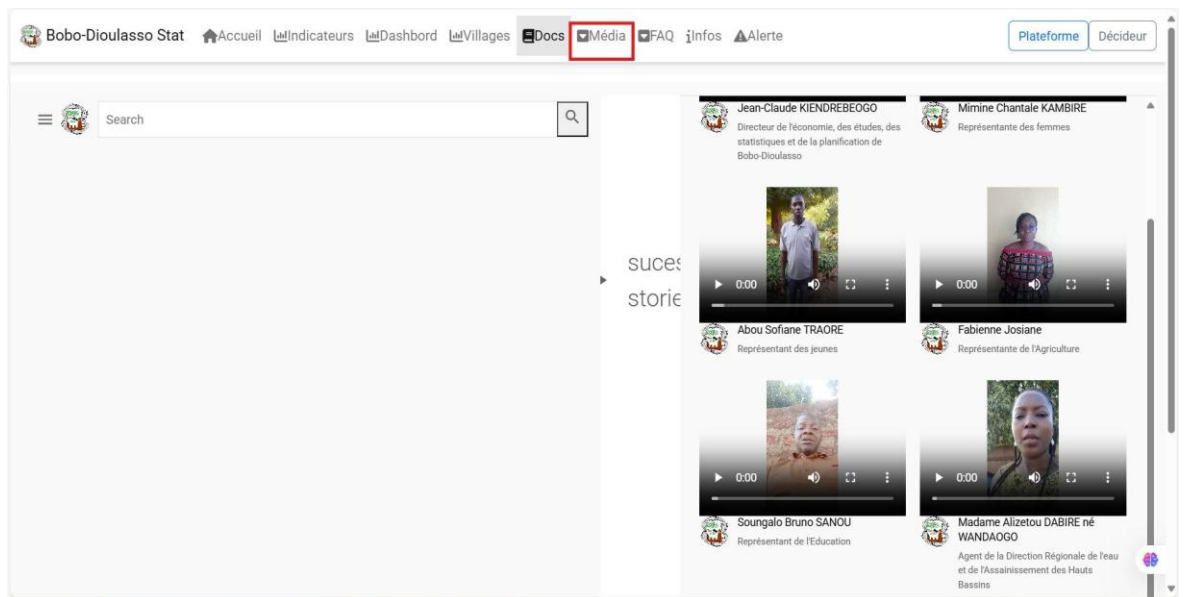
Bobo-Dioulasso Stat Accueil Indicateurs Dashbord Villages Docs Média FAQ Infos Alerte Plateforme Décideur

Search

suces
storie

Jean-Claude KIENDREBEOGO
Directeur de l'économie, des études, des statistiques et de la planification de Bobo-Dioulasso

Mimine Chantale KAMBIRE
Représentante des femmes

0:00

0:00

Abou Sofiane TRAORE
Représentant des jeunes

Fabienne Josiane
Représentante de l'Agriculture

0:00

0:00

Soungalo Bruno SANOU
Représentant de l'Education

Madame Alizetou DABIRE né WANDAOGO
Agent de la Direction Régionale de l'eau et de l'Assainissement des Hauts Bassins